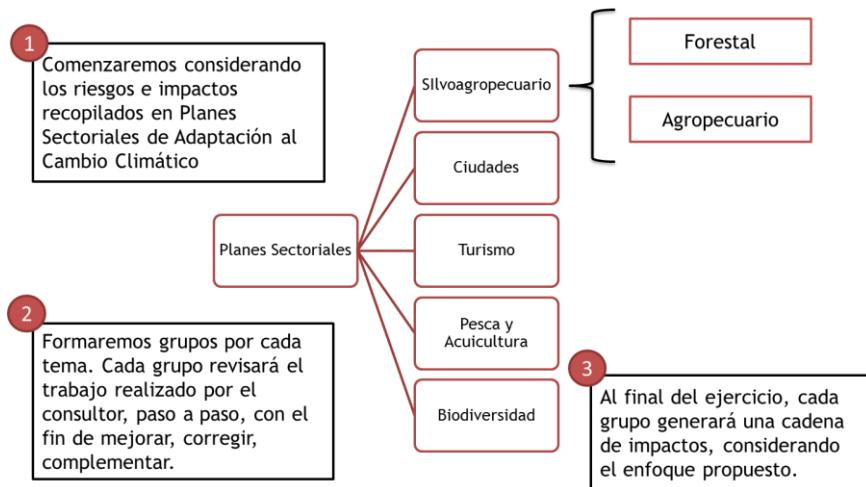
1

Comenzaremos considerando los riesgos e impactos recopilados en Planes Sectoriales de Adaptación al Cambio Climático

Planes Sectoriales

SIlvoagropecuario

Forestal

Agropecuario

Ciudades

Turismo

Pesca y Acuicultura

Biodiversidad

2

Formaremos grupos por cada tema. Cada grupo revisará el trabajo realizado por el consultor, paso a paso, con el fin de mejorar, corregir, complementar.

3

Al final del ejercicio, cada grupo generará una cadena de impactos, considerando el enfoque propuesto.